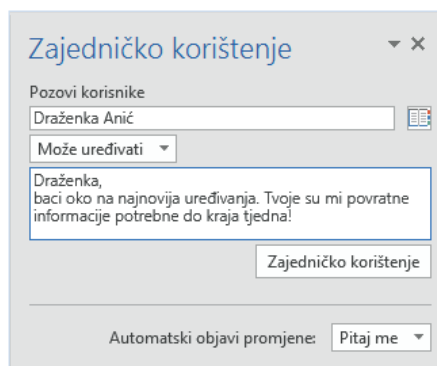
Zajedničko korištenje

Pozovi korisnike

Draženka Anić

Može uređivati

Draženka,
baci oko na najnovija uređivanja. Tvoje su mi povratne informacije potrebne do kraja tjedna!

Zajedničko korištenje

Automatski objavi promjene: Pitaj me